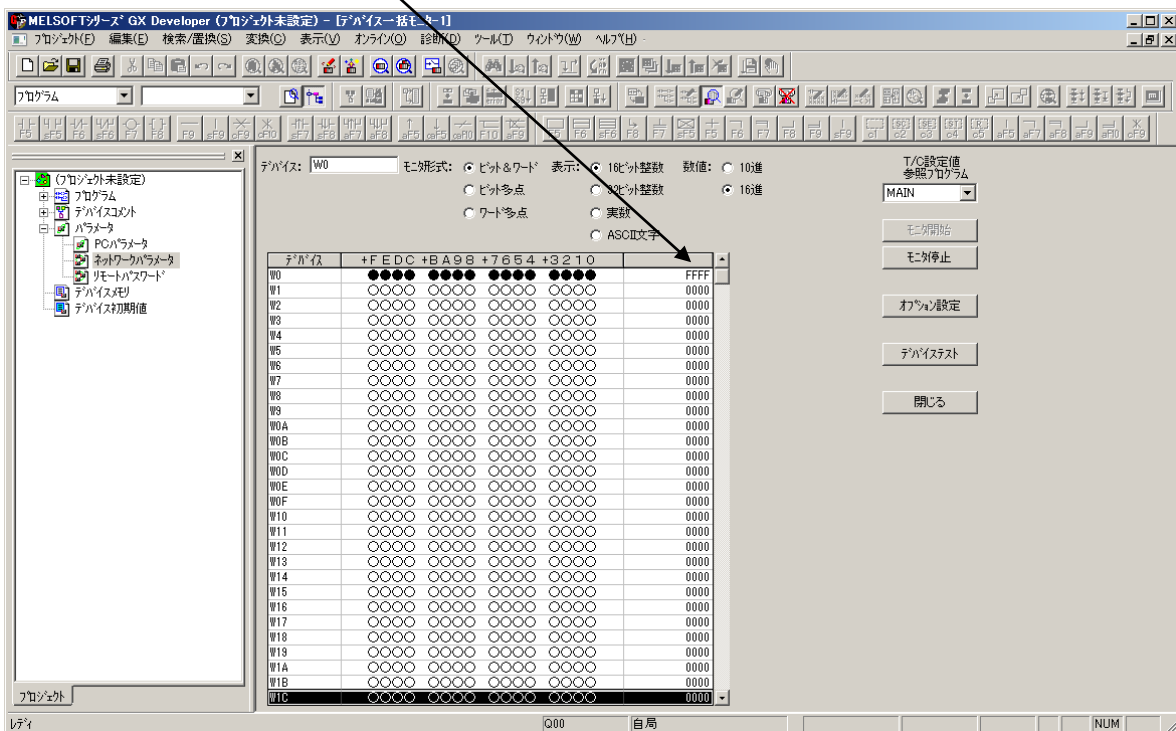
MELSOFTシリーズ GX Developer (プロジェクト未設定) - [デバイス一括モニタ-1]
プロジェクト(F) 編集(E) 検索/置換(S) 変換(C) 表示(V) オンライン(O) 診断(D) ツール(T) ウィンドウ(W) ヘルプ(H)

プログラム

(プロジェクト未設定)
プログラム
デバイスコメント
パラメータ
PCパラメータ
ネットワークパラメータ
リモートパスワード
デバイスメモリ
デバイス初期値

プロジェクト

デバイス: W0
モニタ形式: ビット&ワード
ビット多点
ワード多点
表示: 16ビット整数
32ビット整数
実数
ASCII文字
数値: 10進
16進

T/C設定値 参照プログラム
MAIN
モニタ開始
モニタ停止
オプション設定
デバイステスト
閉じる

| デバイス | +FEDC +BA98 +7654 +3210 | |
|---|---|---|
| W0 | ●●●● ●●●● ●●●● ●●●● | FFFF |
| W1 | ○○○○ ○○○○ ○○○○ ○○○○ | 0000 |
| W2 | ○○○○ ○○○○ ○○○○ ○○○○ | 0000 |
| W3 | ○○○○ ○○○○ ○○○○ ○○○○ | 0000 |
| W4 | ○○○○ ○○○○ ○○○○ ○○○○ | 0000 |
| W5 | ○○○○ ○○○○ ○○○○ ○○○○ | 0000 |
| W6 | ○○○○ ○○○○ ○○○○ ○○○○ | 0000 |
| W7 | ○○○○ ○○○○ ○○○○ ○○○○ | 0000 |
| W8 | ○○○○ ○○○○ ○○○○ ○○○○ | 0000 |
| W9 | ○○○○ ○○○○ ○○○○ ○○○○ | 0000 |
| W0A | ○○○○ ○○○○ ○○○○ ○○○○ | 0000 |
| W0B | ○○○○ ○○○○ ○○○○ ○○○○ | 0000 |
| W0C | ○○○○ ○○○○ ○○○○ ○○○○ | 0000 |
| W0D | ○○○○ ○○○○ ○○○○ ○○○○ | 0000 |
| W0E | ○○○○ ○○○○ ○○○○ ○○○○ | 0000 |
| W0F | ○○○○ ○○○○ ○○○○ ○○○○ | 0000 |
| W10 | ○○○○ ○○○○ ○○○○ ○○○○ | 0000 |
| W11 | ○○○○ ○○○○ ○○○○ ○○○○ | 0000 |
| W12 | ○○○○ ○○○○ ○○○○ ○○○○ | 0000 |
| W13 | ○○○○ ○○○○ ○○○○ ○○○○ | 0000 |
| W14 | ○○○○ ○○○○ ○○○○ ○○○○ | 0000 |
| W15 | ○○○○ ○○○○ ○○○○ ○○○○ | 0000 |
| W16 | ○○○○ ○○○○ ○○○○ ○○○○ | 0000 |
| W17 | ○○○○ ○○○○ ○○○○ ○○○○ | 0000 |
| W18 | ○○○○ ○○○○ ○○○○ ○○○○ | 0000 |
| W19 | ○○○○ ○○○○ ○○○○ ○○○○ | 0000 |
| W1A | ○○○○ ○○○○ ○○○○ ○○○○ | 0000 |
| W1B | ○○○○ ○○○○ ○○○○ ○○○○ | 0000 |
| W1C | ○○○○ ○○○○ ○○○○ ○○○○ | 0000 |

レディ Q00 自局 NUM